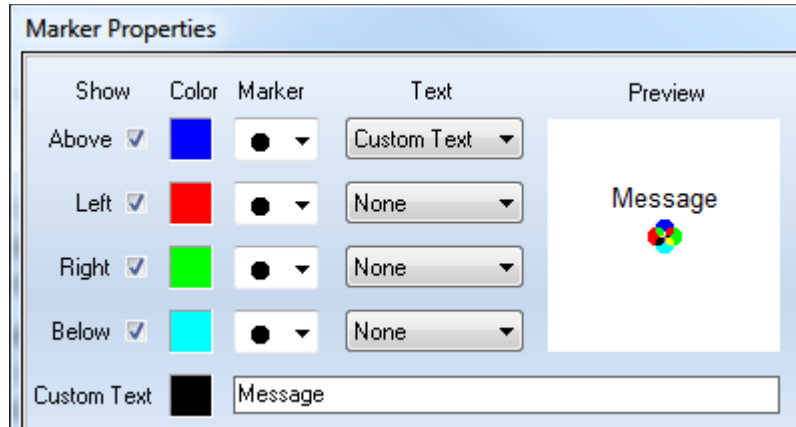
Marker Properties

| Show | Color | Marker | Text | Preview |
|---|---|---|---|---|
| Above ☑ | | ● | Custom Text | Message |
| Left ☑ | | ● | None | |
| Right ☑ | | ● | None | |
| Below ☑ | | ● | None | |

Custom Text Message